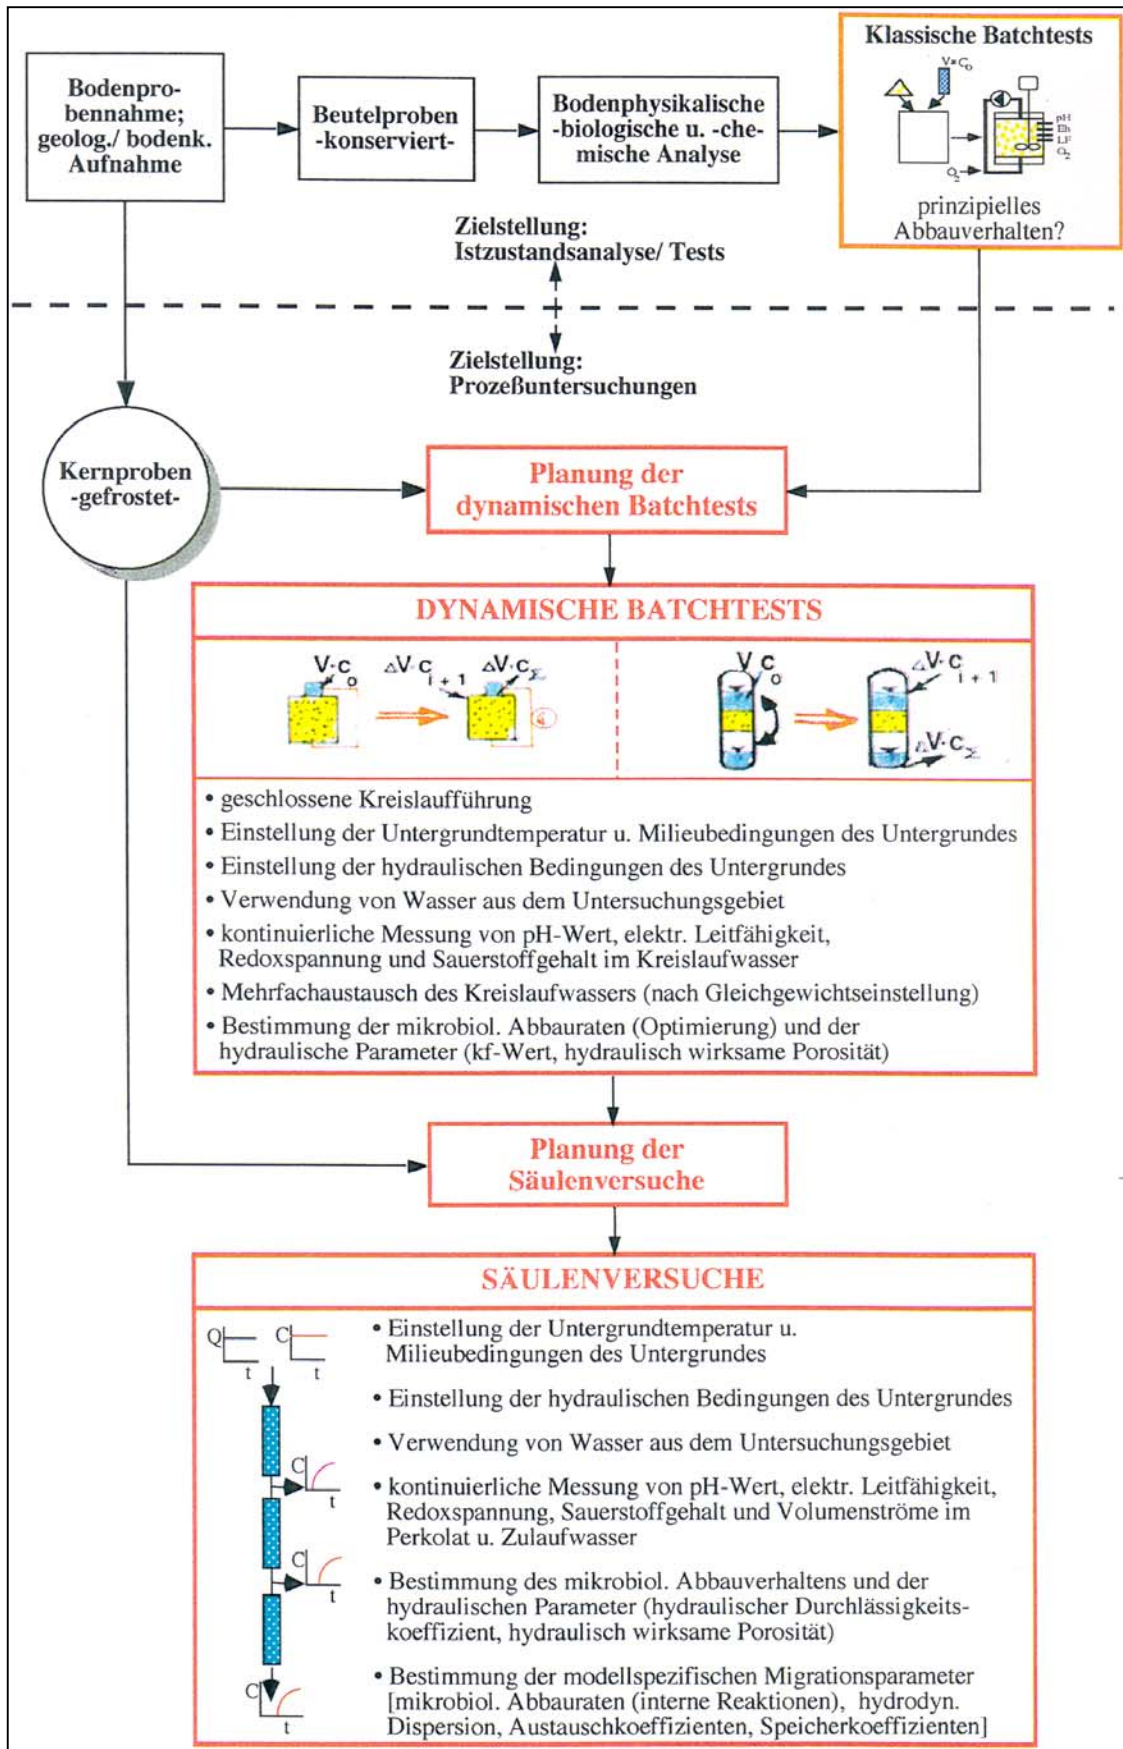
Bodenprobennahme; geolog./ bodenk. Aufnahme

Beutelproben -konserviert-

Bodenphysikalische -biologische u. -chemische Analyse

Klassische Batchtests

$V \cdot c_0$

pH
Eh
LF
$O_2$

$O_2$

prinzipielles Abbauverhalten?

Zielstellung: Istzustandsanalyse/ Tests

Zielstellung: Prozeßuntersuchungen

Kernproben -gefrostet-

Planung der dynamischen Batchtests

DYNAMISCHE BATCHTESTS

$V \cdot c_o$ $\Delta V \cdot c_{i+1}$ $\Delta V \cdot c_{\Sigma}$

$V \cdot c_o$ $\Delta V \cdot c_{i+1}$ $\Delta V \cdot c_{\Sigma}$

• geschlossene Kreislaufführung
• Einstellung der Untergrundtemperatur u. Milieubedingungen des Untergrundes
• Einstellung der hydraulischen Bedingungen des Untergrundes
• Verwendung von Wasser aus dem Untersuchungsgebiet
• kontinuierliche Messung von pH-Wert, elektr. Leitfähigkeit, Redoxspannung und Sauerstoffgehalt im Kreislaufwasser
• Mehrfachaustausch des Kreislaufwassers (nach Gleichgewichtseinstellung)
• Bestimmung der mikrobiol. Abbauraten (Optimierung) und der hydraulische Parameter (kf-Wert, hydraulisch wirksame Porosität)

Planung der Säulenversuche

SÄULENVERSUCHE

Q t C t

C t

C t

C t

• Einstellung der Untergrundtemperatur u. Milieubedingungen des Untergrundes
• Einstellung der hydraulischen Bedingungen des Untergrundes
• Verwendung von Wasser aus dem Untersuchungsgebiet
• kontinuierliche Messung von pH-Wert, elektr. Leitfähigkeit, Redoxspannung, Sauerstoffgehalt und Volumenströme im Perkolat u. Zulaufwasser
• Bestimmung des mikrobiol. Abbauverhaltens und der hydraulischen Parameter (hydraulischer Durchlässigkeitskoeffizient, hydraulisch wirksame Porosität)
• Bestimmung der modellspezifischen Migrationsparameter [mikrobiol. Abbauraten (interne Reaktionen), hydrodyn. Dispersion, Austauschkoeffizienten, Speicherkoeffizienten]